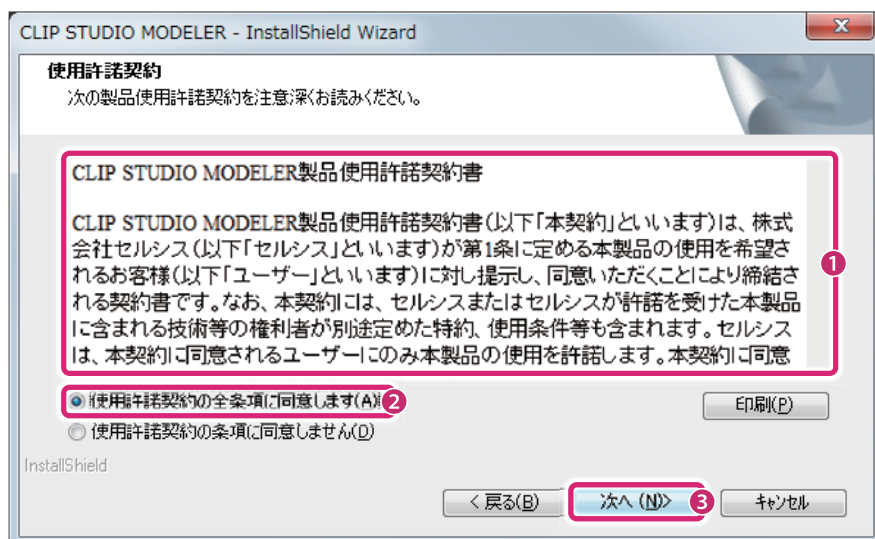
CLIP STUDIO MODELER - InstallShield Wizard

使用許諾契約

次の製品使用許諾契約を注意深くお読みください。

CLIP STUDIO MODELER製品使用許諾契約書

CLIP STUDIO MODELER製品使用許諾契約書(以下「本契約」といいます)は、株式会社セルシス(以下「セルシス」といいます)が第1条に定める本製品の使用を希望されるお客様(以下「ユーザー」といいます)に対し提示し、同意いただくことにより締結される契約書です。なお、本契約には、セルシスまたはセルシスが許諾を受けた本製品に含まれる技術等の権利者が別途定めた特約、使用条件等も含まれます。セルシスは、本契約に同意されるユーザーにのみ本製品の使用を許諾します。本契約に同意

1

使用許諾契約の全条項に同意します(A)

2

使用許諾契約の条項に同意しません(D)

印刷(P)

InstallShield

< 戻る(B)

次へ (N)>

3

キャンセル